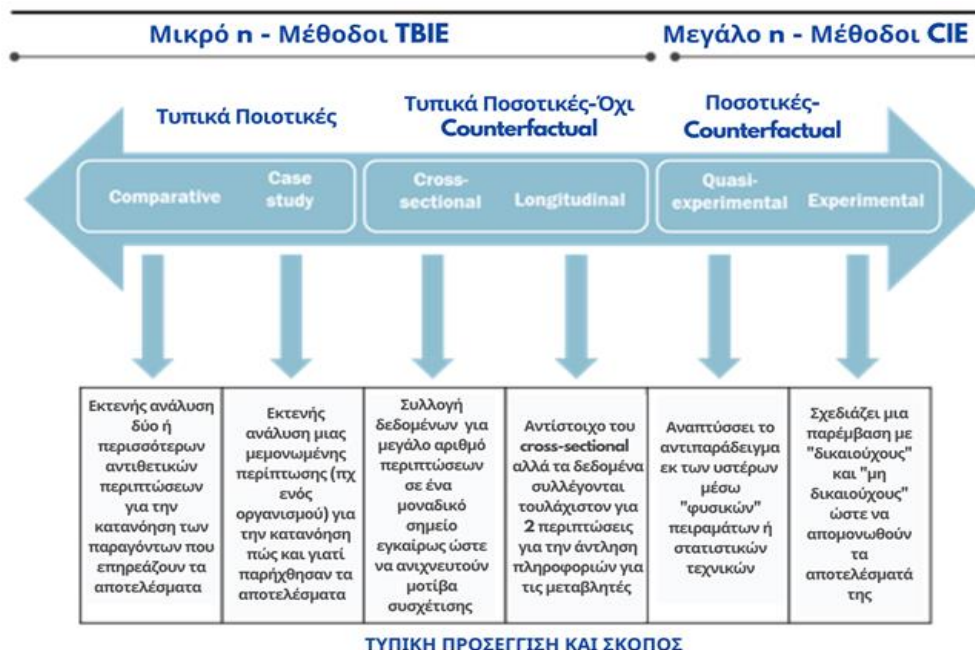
Μικρό n - Μέθοδοι TBIE

Μεγάλο n - Μέθοδοι CIE

Τυπικά Ποιοτικές

Τυπικά Ποσοτικές-Όχι Counterfactual

Ποσοτικές-Counterfactual

Comparative

Case study

Cross-sectional

Longitudinal

Quasi-experimental

Experimental

| Εκτενής ανάλυση δύο ή περισσότερων αντιθετικών περιπτώσεων για την κατανόηση των παραγόντων που επηρεάζουν τα αποτελέσματα | Εκτενής ανάλυση μιας μεμονωμένης περίπτωσης (πχ ενός οργανισμού) για την κατανόηση πώς και γιατί παρήχθησαν τα αποτελέσματα | Συλλογή δεδομένων για μεγάλο αριθμό περιπτώσεων σε ένα μοναδικό σημείο εγκαίρως ώστε να ανιχνευτούν μοτίβα συσχέτισης | Αντίστοιχο του cross-sectional αλλά τα δεδομένα συλλέγονται τουλάχιστον για 2 περιπτώσεις για την άντληση πληροφοριών για τις μεταβλητές | Αναπτύσσει το αντιπαράδειγμα εκ των υστέρων μέσω "φυσικών" πειραμάτων ή στατιστικών τεχνικών | Σχεδιάζει μια παρέμβαση με "δικαιούχους" και "μη δικαιούχους" ώστε να απομονωθούν τα αποτελέσματά της |
|---|---|---|---|---|---|

ΤΥΠΙΚΗ ΠΡΟΣΕΓΓΙΣΗ ΚΑΙ ΣΚΟΠΟΣ